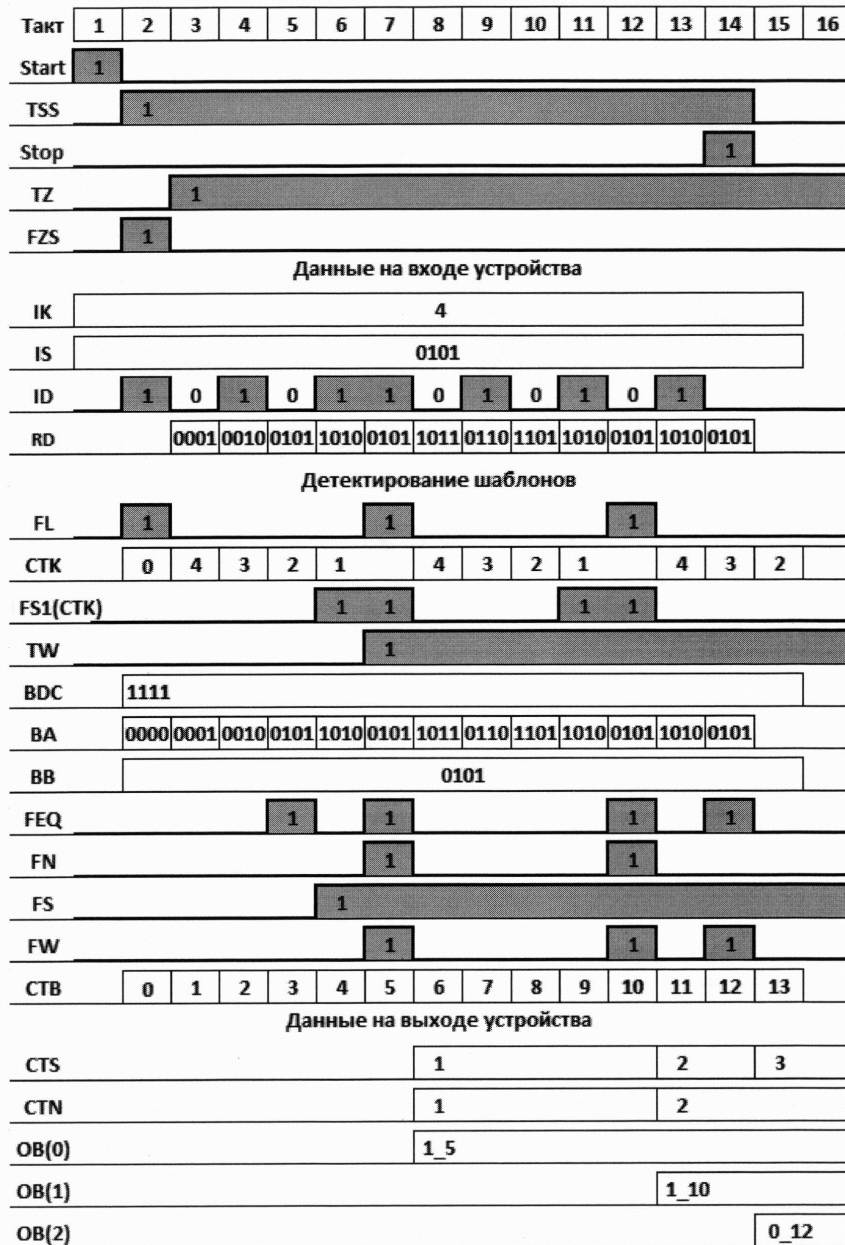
Такт 1 2 3 4 5 6 7 8 9 10 11 12 13 14 15 16

Start 1

TSS 1

Stop 1

TZ 1

FZS 1

Данные на входе устройства

IK 4

IS 0101

ID 1 0 1 0 1 1 0 1 0 1 0 1

RD 0001 0010 0101 1010 0101 1011 0110 1101 1010 0101 1010 0101

Детектирование шаблонов

FL 1 1 1

CTK 0 4 3 2 1 4 3 2 1 4 3 2

FS1(CTK) 1 1 1 1

TW 1

BDC 1111

BA 0000 0001 0010 0101 1010 0101 1011 0110 1101 1010 0101 1010 0101

BB 0101

FEQ 1 1 1 1

FN 1 1

FS 1

FW 1 1 1

CTB 0 1 2 3 4 5 6 7 8 9 10 11 12 13

Данные на выходе устройства

CTS 1 2 3

CTN 1 2

OB(0) 1_5

OB(1) 1_10

OB(2) 0_12